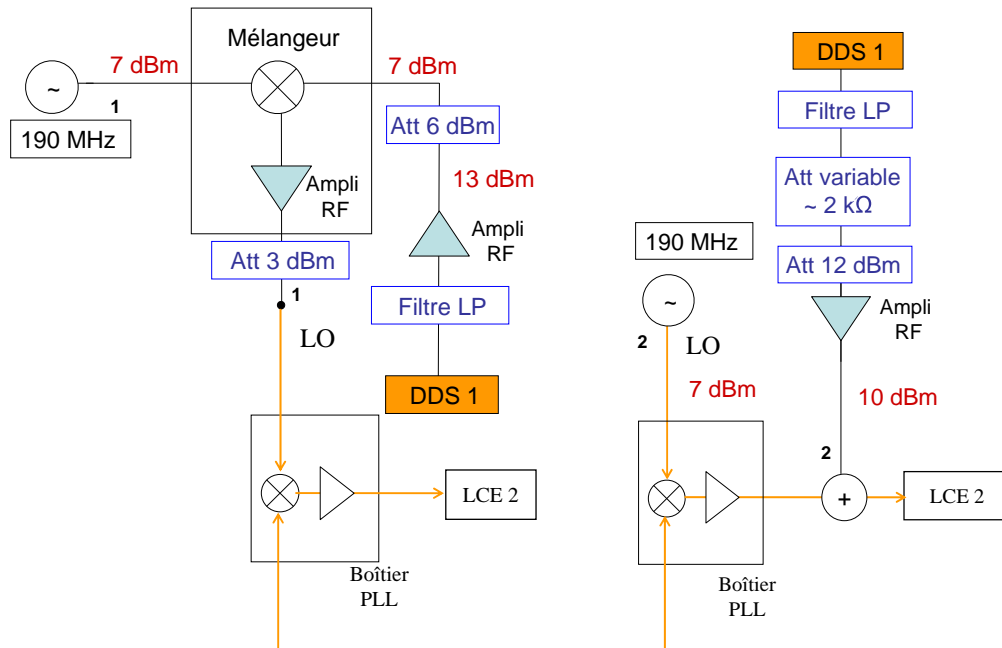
Mélangeur

~

7 dBm

1

190 MHz

7 dBm

Att 6 dBm

13 dBm

Ampli RF

Ampli RF

Att 3 dBm

1

Filtre LP

LO

DDS 1

LCE 2

Boîtier PLL

DDS 1

Filtre LP

Att variable ~ 2 kΩ

190 MHz

Att 12 dBm

~

Ampli RF

2

LO

7 dBm

10 dBm

2

+

LCE 2

Boîtier PLL